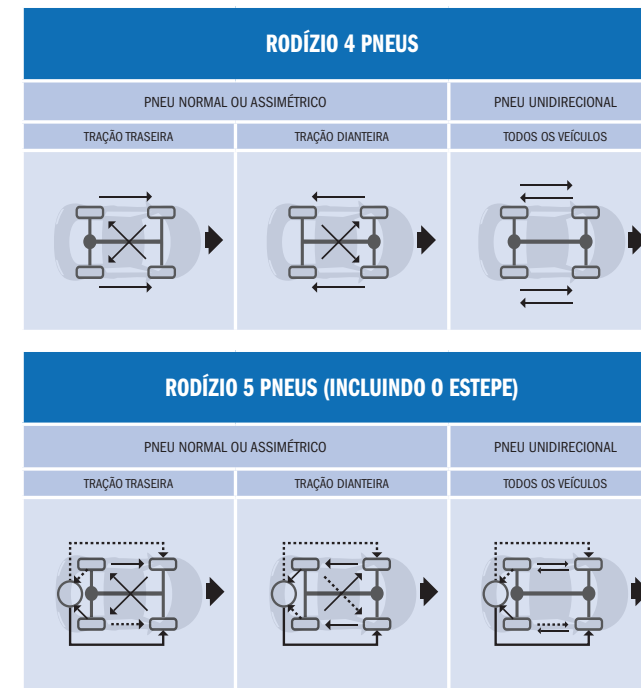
RODÍZIO 4 PNEUS

| PNEU NORMAL OU ASSIMÉTRICO | | PNEU UNIDIRECIONAL |
|---|---|---|
| TRAÇÃO TRASEIRA | TRAÇÃO DIANTEIRA | TODOS OS VEÍCULOS |

RODÍZIO 5 PNEUS (INCLUINDO O ESTEPE)

| PNEU NORMAL OU ASSIMÉTRICO | | PNEU UNIDIRECIONAL |
|---|---|---|
| TRAÇÃO TRASEIRA | TRAÇÃO DIANTEIRA | TODOS OS VEÍCULOS |